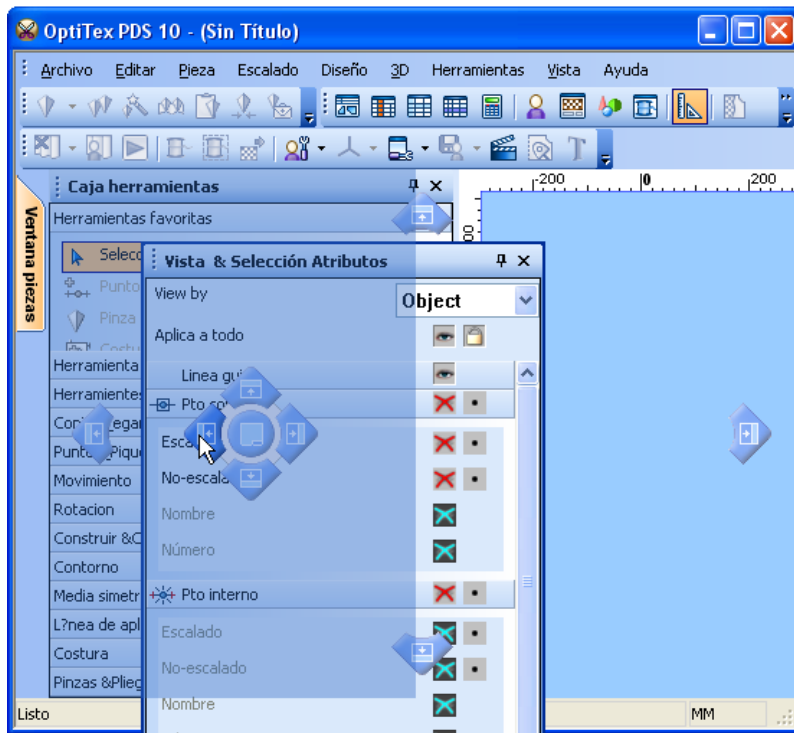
OptiTex PDS 10 - (Sin Título)

Archivo Editar Pieza Escalado Diseño 3D Herramientas Vista Ayuda

Ventana piezas

Caja herramientas

Herramientas favoritas

Selecc
Punto
Pinza
Costu

Herramienta
Herramientes
Con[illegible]egar
Punto Pique
Movimiento
Rotacion
Construir &C
Contorno
Media simetr
L?nea de apl
Costura
Pinzas &Plieg

-200 0 200
00

Vista & Selección Atributos

View by
Object
Aplica a todo
Linea gu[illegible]
Pto co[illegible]
Escal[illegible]
No-escala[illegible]
Nombre
Número
Pto interno
Escalado
No-escalado
Nombre

Listo
MM